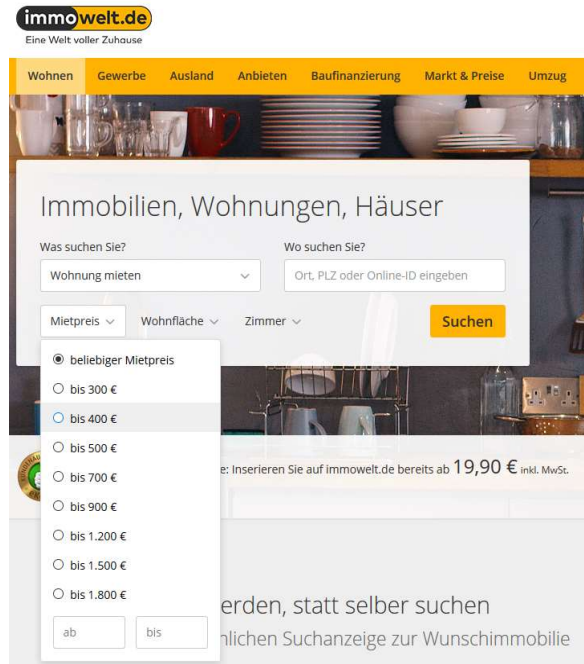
immowelt.de
Eine Welt voller Zuhause

Wohnen Gewerbe Ausland Anbieten Baufinanzierung Markt & Preise Umzug

Immobilien, Wohnungen, Häuser

Was suchen Sie?
Wohnung mieten

Wo suchen Sie?
Ort, PLZ oder Online-ID eingeben

Mietpreis Wohnfläche Zimmer

Suchen

beliebiger Mietpreis
bis 300 €
bis 400 €
bis 500 €
bis 700 €
bis 900 €
bis 1.200 €
bis 1.500 €
bis 1.800 €
ab
bis

e: Inserieren Sie auf immowelt.de bereits ab 19,90 € inkl. MwSt.

erden, statt selber suchen
nlichen Suchanzeige zur Wunschimmobilie